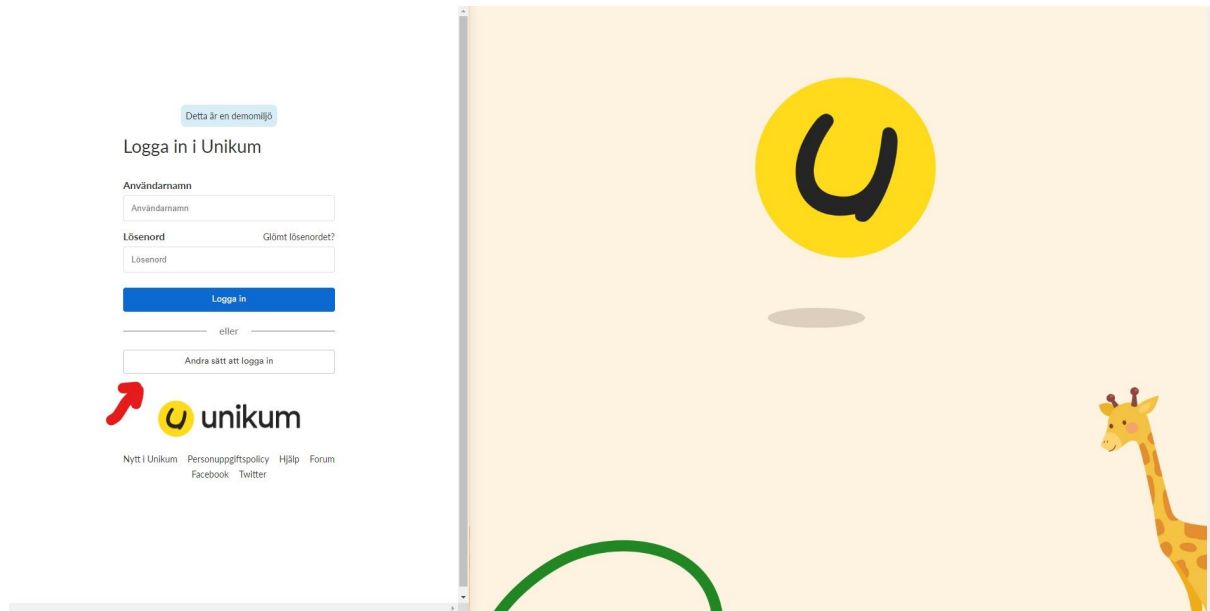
Detta är en demomiljö

Logga in i Unikum

Användarnamn

Användarnamn

Lösenord

Glömt lösenordet?

Lösenord

Logga in

eller

Andra sätt att logga in

unikum

Nytt i Unikum Personuppgiftspolicy Hjälp Forum Facebook Twitter